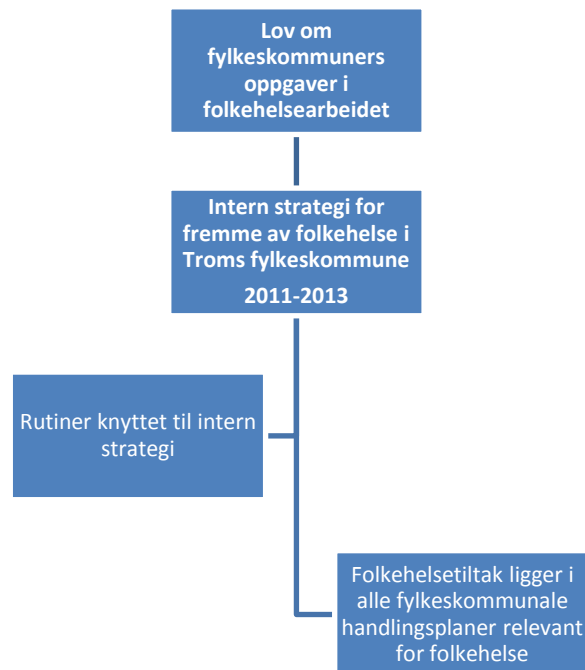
Lov om fylkeskommuners oppgaver i folkehelsearbeidet

Intern strategi for fremme av folkehelse i Troms fylkeskommune

2011-2013

Rutiner knyttet til intern strategi

Folkehelsetiltak ligger i alle fylkeskommunale handlingsplaner relevant for folkehelse